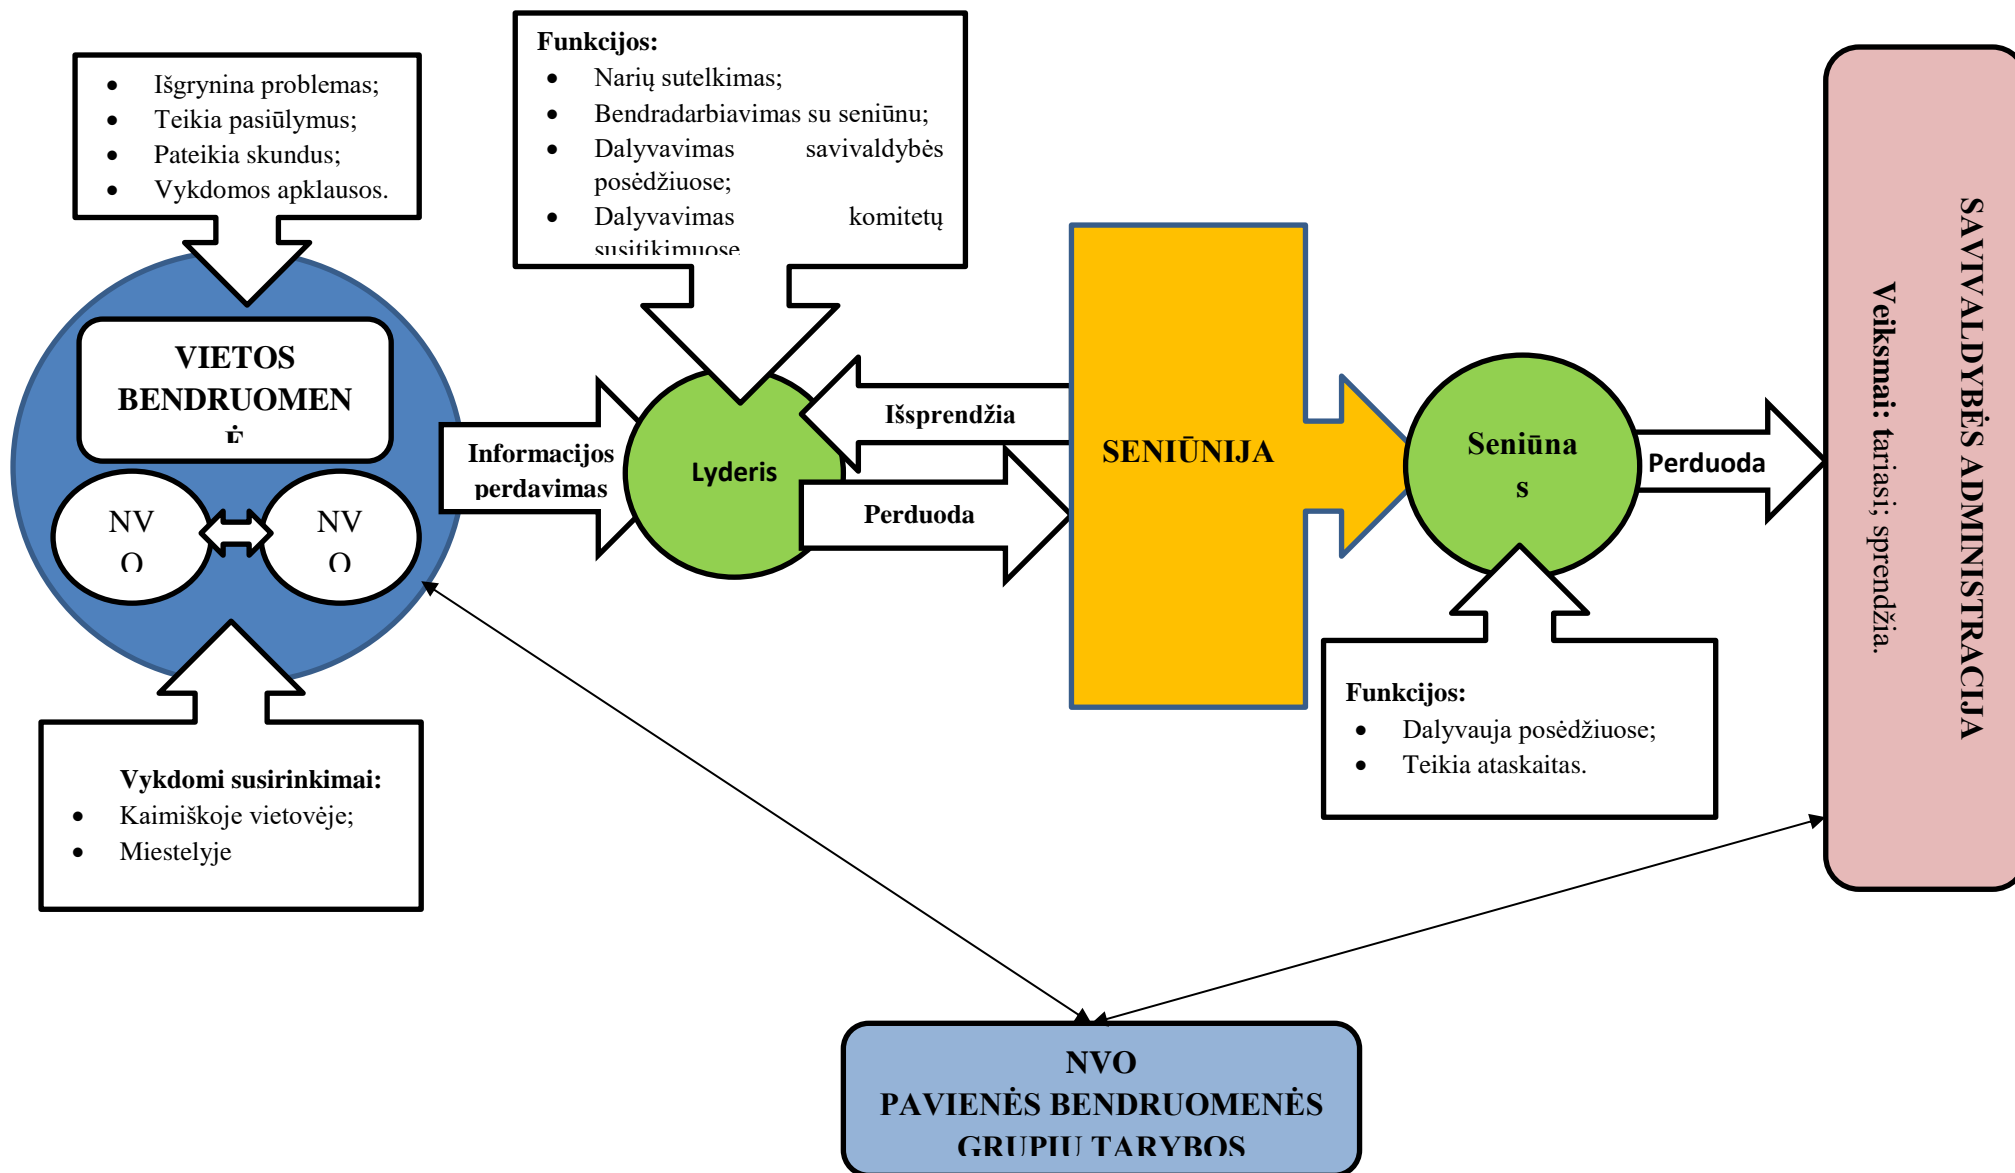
- Išgrynina problemas;
- Teikia pasiūlymus;
- Pateikia skundus;
- Vykdomos apklausos.

Funkcijos:
- Narių sutelkimas;
- Bendradarbiavimas su seniūnu;
- Dalyvavimas savivaldybės posėdžiuose;
- Dalyvavimas komitetų susitikimuose.

VIETOS BENDRUOMENĖ

NVO

NVO

Informacijos perdavimas

Lyderis

Išsprendžia

Perduoda

SENIŪNIJA

Seniūnas

Perduoda

SAVIVALDYBĖS ADMINISTRACIJA

Veiksmai: tariasi; sprendžia.

Funkcijos:
- Dalyvauja posėdžiuose;
- Teikia ataskaitas.

Vykdomi susirinkimai:
- Kaimiškoje vietovėje;
- Miestelyje

NVO
PAVIENĖS BENDRUOMENĖS
GRUPIU TARYBOS